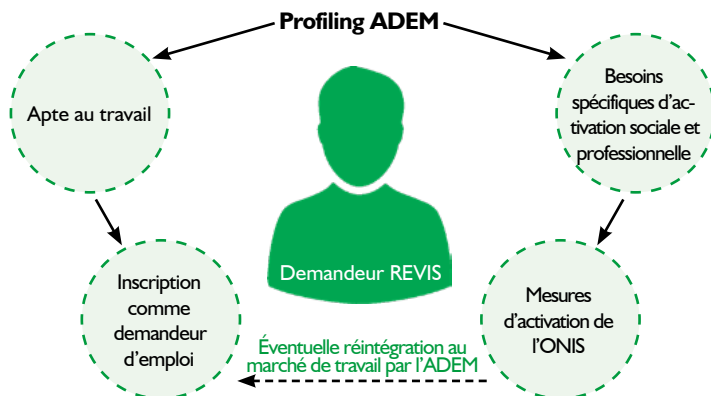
Profiling ADEM

Apte au travail

Besoins spécifiques d'activation sociale et professionnelle

Demandeur REVIS

Inscription comme demandeur d'emploi

Mesures d'activation de l'ONIS

Éventuelle réintégration au marché de travail par l'ADEM